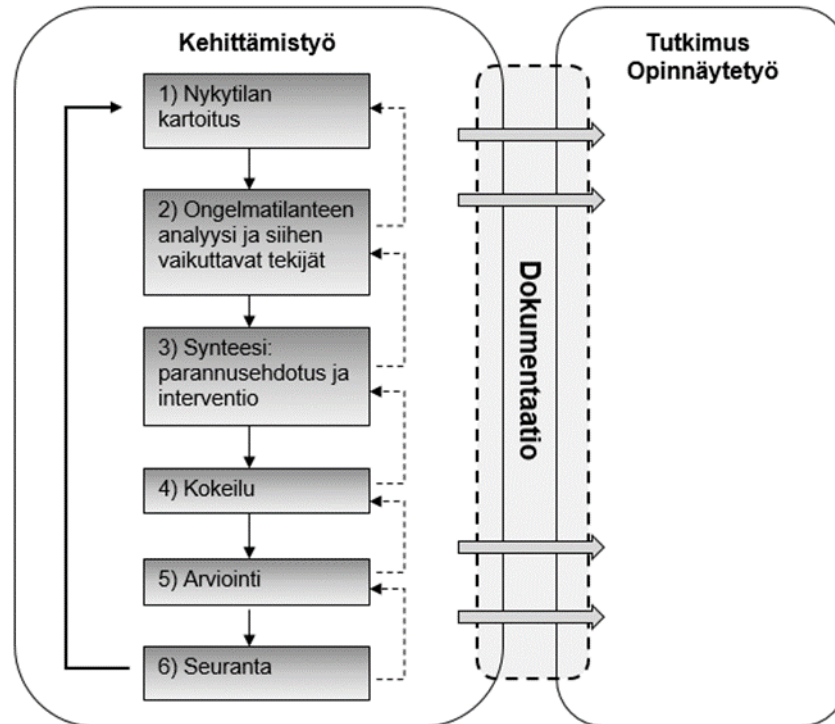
Kehittämistyö

Tutkimus
Opinnäytetyö

1) Nykytilan kartoitus

2) Ongelmatilanteen analyysi ja siihen vaikuttavat tekijät

3) Synteesi: parannusehdotus ja interventio

4) Kokeilu

5) Arviointi

6) Seuranta

Dokumentaatio